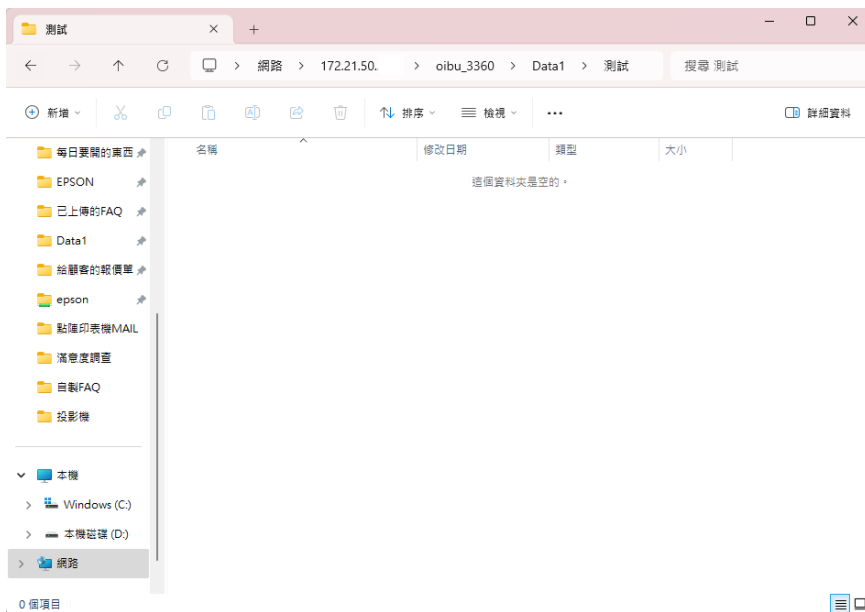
測試

網路 > 172.21.50. > oibu_3360 > Data1 > 測試

搜尋 測試

新增

排序

檢視

...

詳細資料

每日要開的東西

EPSON

已上傳的FAQ

Data1

給顧客的報價單

epson

點陣印表機MAIL

滿意度調查

自製FAQ

投影機

本機

Windows (C:)

本機磁碟 (D:)

網路

| 名稱 | 修改日期 | 類型 | 大小 |
|---|---|---|---|

這個資料夾是空的。

0 個項目